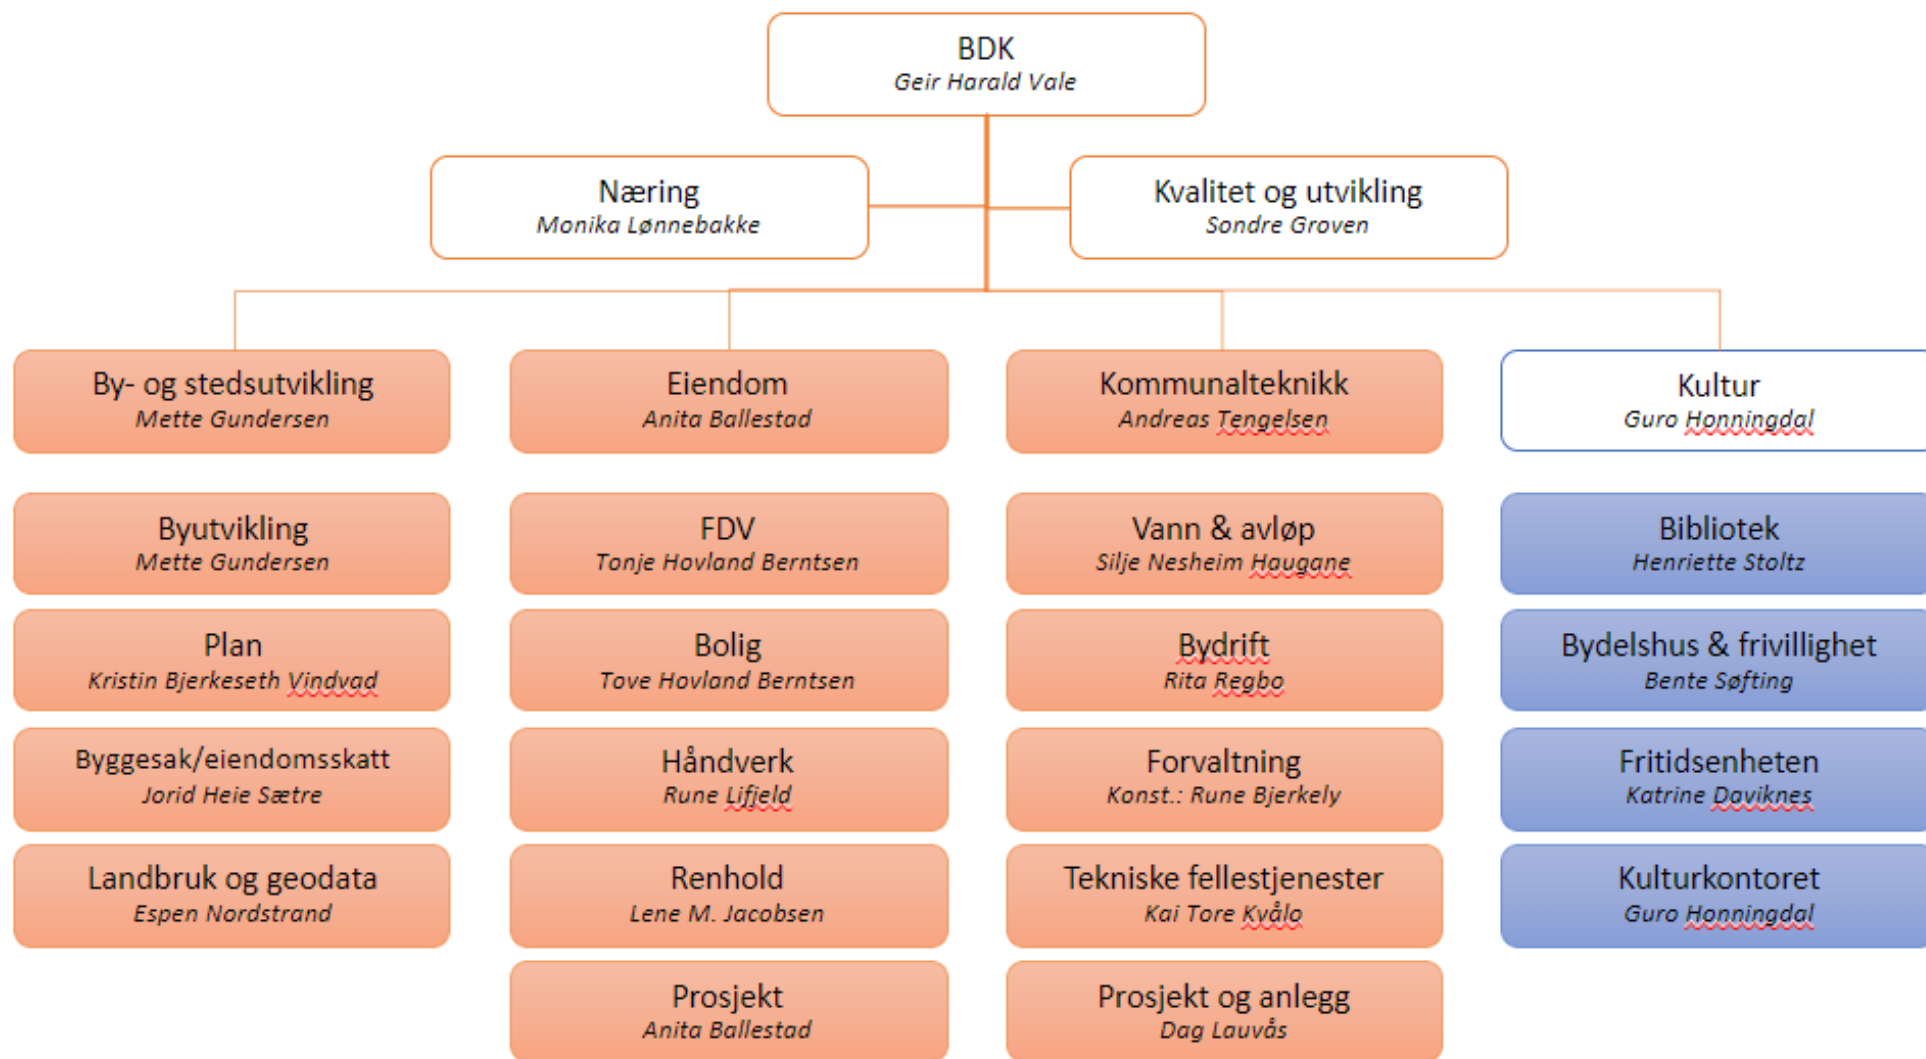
BDK
Geir Harald Vale

Næring
Monika Lønnebakke

Kvalitet og utvikling
Sondre Groven

By- og stedsutvikling
Mette Gundersen

Byutvikling
Mette Gundersen

Plan
Kristin Bjerkeseth Vindvad

Byggesak/eiendomsskatt
Jorid Heie Sætre

Landbruk og geodata
Espen Nordstrand

Eiendom
Anita Ballestad

FDV
Tonje Hovland Berntsen

Bolig
Tove Hovland Berntsen

Håndverk
Rune Lifjeld

Renhold
Lene M. Jacobsen

Prosjekt
Anita Ballestad

Kommunalteknikk
Andreas Tengelsen

Vann & avløp
Silje Nesheim Haugane

Bydrift
Rita Regbo

Forvaltning
Konst.: Rune Bjerkely

Tekniske fellestjenester
Kai Tore Kvålo

Prosjekt og anlegg
Dag Lauvås

Kultur
Guro Honningdal

Bibliotek
Henriette Stoltz

Bydelshus & frivillighet
Bente Søfting

Fritidsenheten
Katrine Daviknes

Kulturkontoret
Guro Honningdal